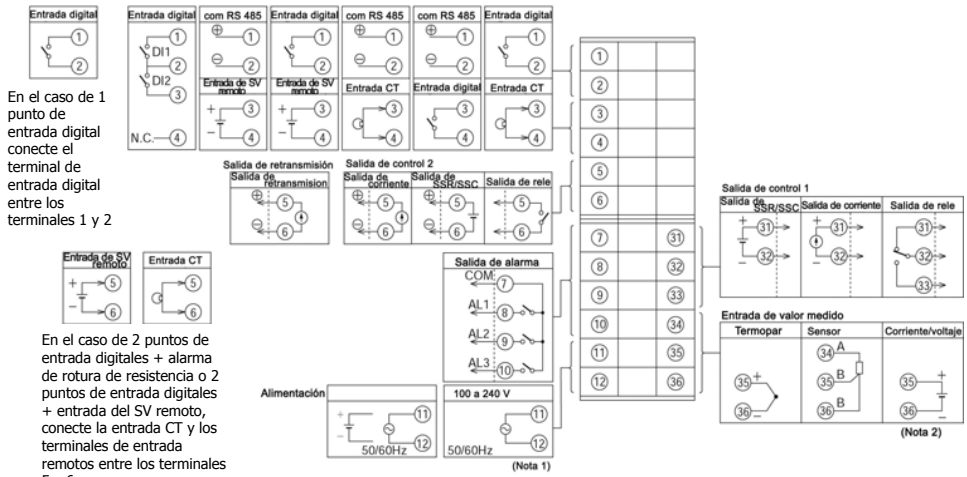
Entrada digital
1
2

En el caso de 1 punto de entrada digital conecte el terminal de entrada digital entre los terminales 1 y 2

| Entrada digital | com RS 485 | Entrada digital | com RS 485 | com RS 485 | Entrada digital |
|---|---|---|---|---|---|
| DI1 1 2 DI2 3 N.C. 4 | ⊕ 1 ⊖ 2 | 1 2 | ⊕ 1 ⊖ 2 | ⊕ 1 ⊖ 2 | 1 2 |
| | Entrada de SV remoto + 3 − 4 | Entrada de SV remoto + 3 − 4 | Entrada CT 3 4 | Entrada digital 3 4 | Entrada CT 3 4 |

Salida de retransmisión
Salida de retransmision ⊕ 5 ⊖ 6

Salida de control 2
Salida de corriente ⊕ 5 ⊖ 6
Salida de SSR/SSC ⊕ 5 ⊖ 6
Salida de rele 5 6

Entrada de SV remoto + 5 − 6
Entrada CT 5 6

En el caso de 2 puntos de entrada digitales + alarma de rotura de resistencia o 2 puntos de entrada digitales + entrada del SV remoto, conecte la entrada CT y los terminales de entrada remotos entre los terminales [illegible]

Salida de alarma
COM 7
AL1 8
AL2 9
AL3 10

Alimentación
+ − 11 12
50/60Hz

100 a 240 V
11 12
50/60Hz
(Nota 1)

| 1 | | |
|---|---|---|
| 2 | | |
| 3 | | |
| 4 | | |
| 5 | | |
| 6 | | |
| 7 | | 31 |
| 8 | | 32 |
| 9 | | 33 |
| 10 | | 34 |
| 11 | | 35 |
| 12 | | 36 |

Salida de control 1
Salida de SSR/SSC + 31 − 32
Salida de corriente + 31 − 32
Salida de rele 31 32 33

Entrada de valor medido
Termopar + 35 − 36
Sensor 34 A 35 B 36 B
Corriente/voltaje 35 + 36 −
(Nota 2)